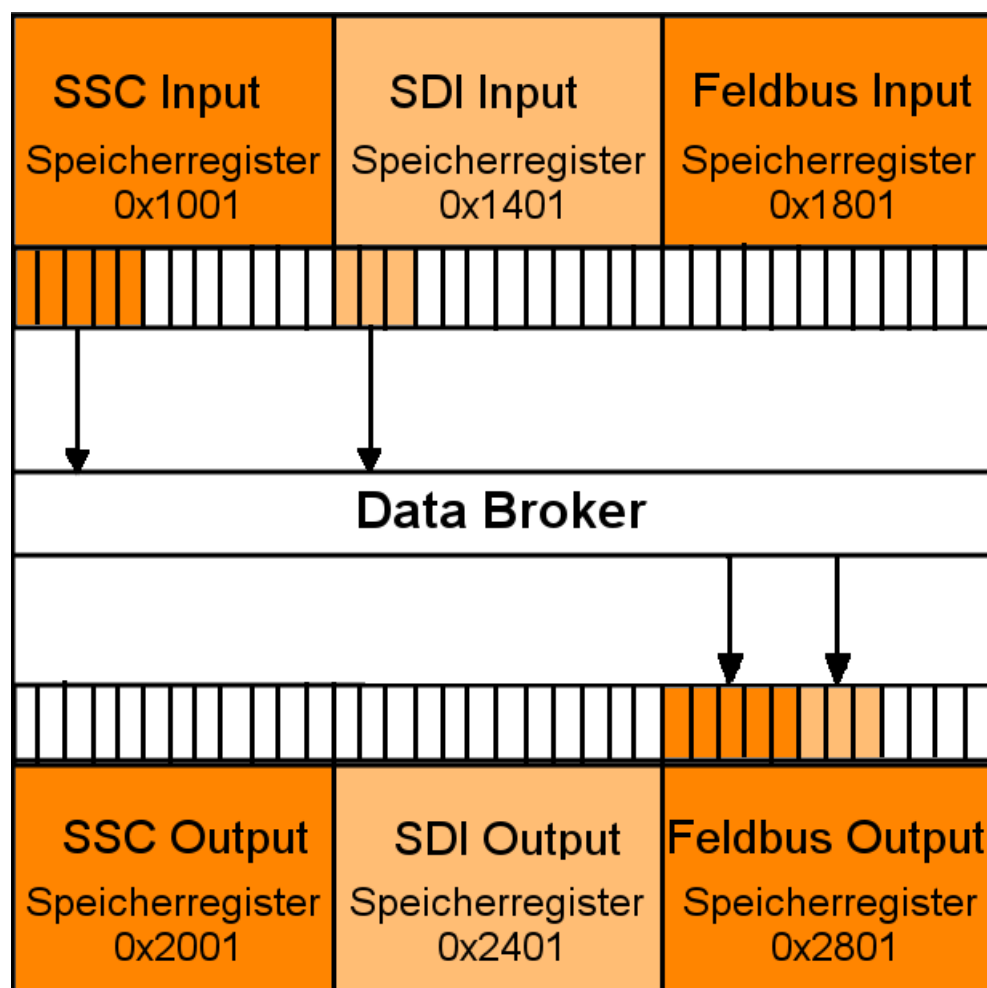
SSC Input
Speicherregister
0x1001

SDI Input
Speicherregister
0x1401

Feldbus Input
Speicherregister
0x1801

Data Broker

SSC Output
Speicherregister
0x2001

SDI Output
Speicherregister
0x2401

Feldbus Output
Speicherregister
0x2801